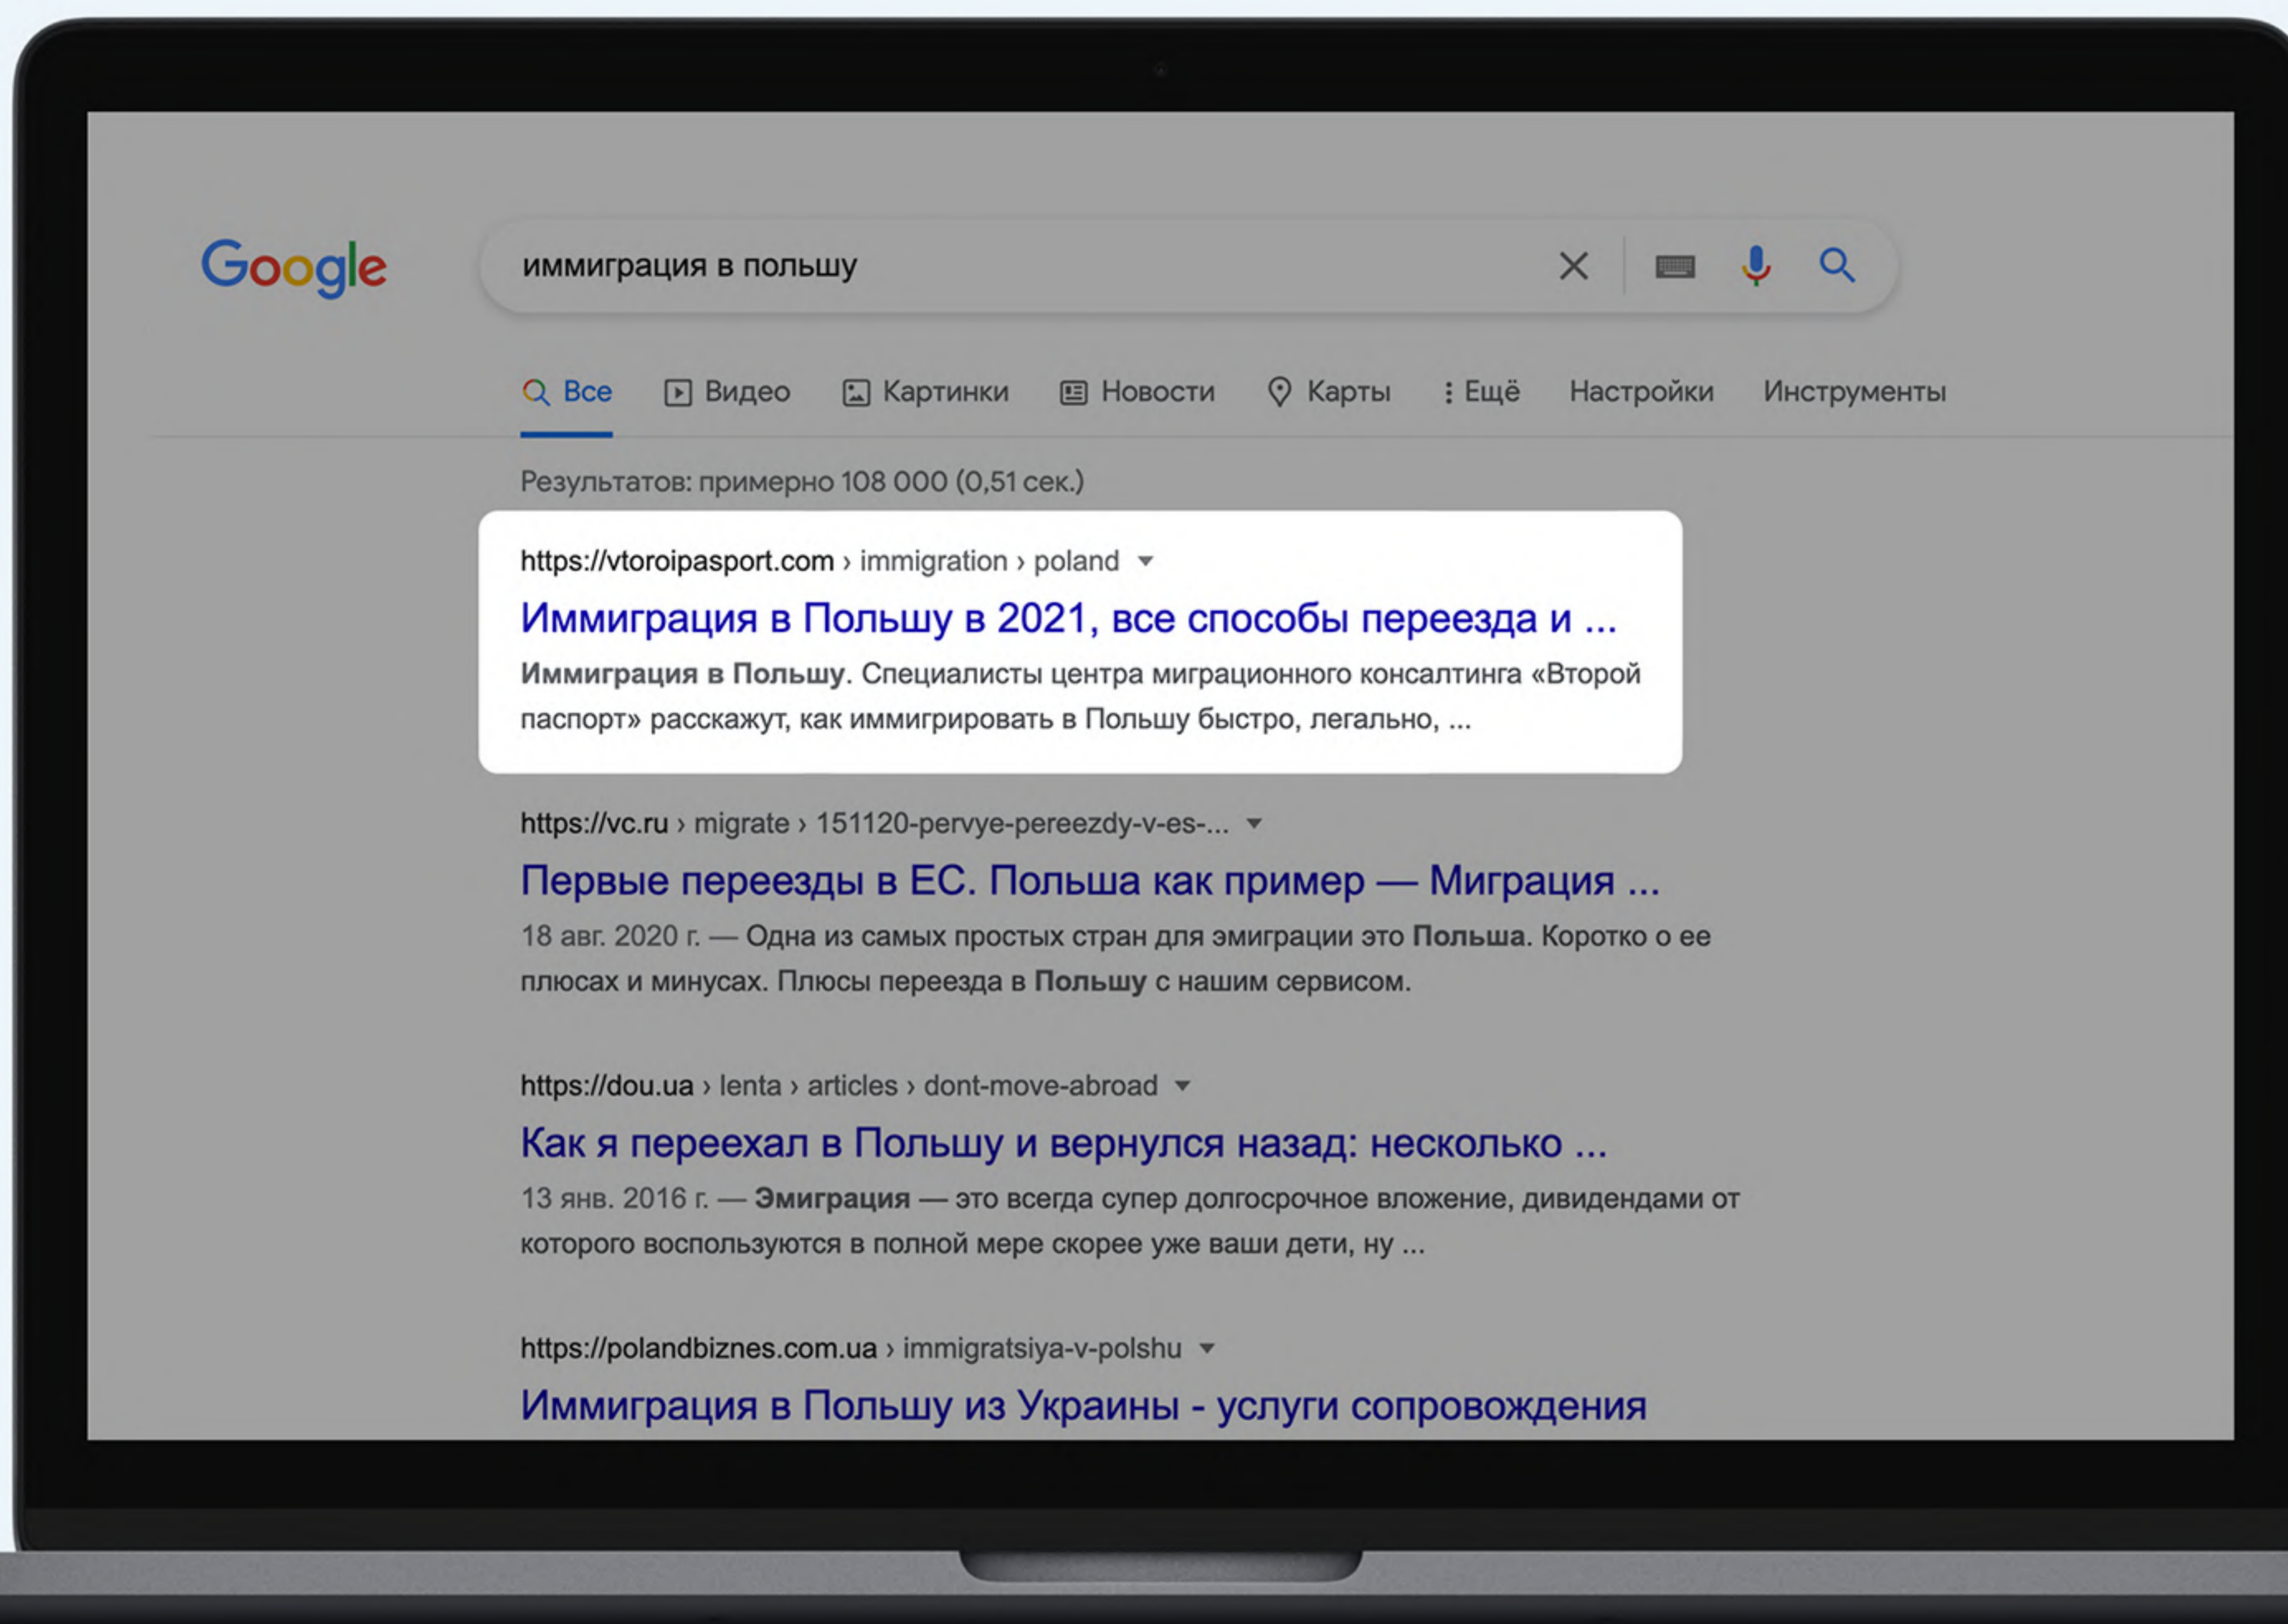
Google

иммиграция в польшу

Все   Видео   Картинки   Новости   Карты   Ещё   Настройки   Инструменты

Результатов: примерно 108 000 (0,51 сек.)

https://vtoroipasport.com › immigration › poland

Иммиграция в Польшу в 2021, все способы переезда и ...

Иммиграция в Польшу. Специалисты центра миграционного консалтинга «Второй паспорт» расскажут, как иммигрировать в Польшу быстро, легально, ...

https://vc.ru › migrate › 151120-pervye-pereezdy-v-es-...

Первые переезды в ЕС. Польша как пример — Миграция ...

18 авг. 2020 г. — Одна из самых простых стран для эмиграции это Польша. Коротко о ее плюсах и минусах. Плюсы переезда в Польшу с нашим сервисом.

https://dou.ua › lenta › articles › dont-move-abroad

Как я переехал в Польшу и вернулся назад: несколько ...

13 янв. 2016 г. — Эмиграция — это всегда супер долгосрочное вложение, дивидендами от которого воспользуются в полной мере скорее уже ваши дети, ну ...

https://polandbiznes.com.ua › immigratsiya-v-polshu

Иммиграция в Польшу из Украины - услуги сопровождения